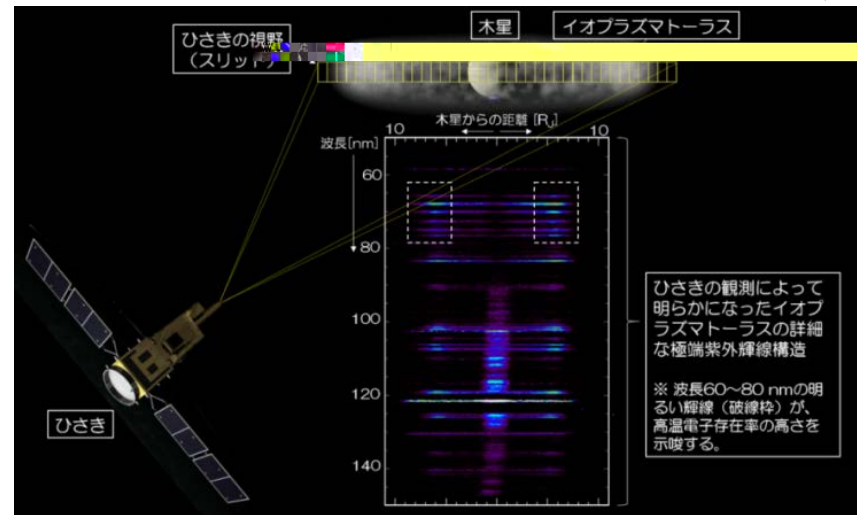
ひさきの視野
（スリット）

木星

イオプラズマトーラス

木星からの距離 [R$_J$]

10

10

波長[nm]

60

80

100

120

140

ひさきの観測によって明らかになったイオプラズマトーラスの詳細な極端紫外輝線構造

※ 波長60～80 nmの明るい輝線（破線枠）が、高温電子存在率の高さを示唆する。

ひさき